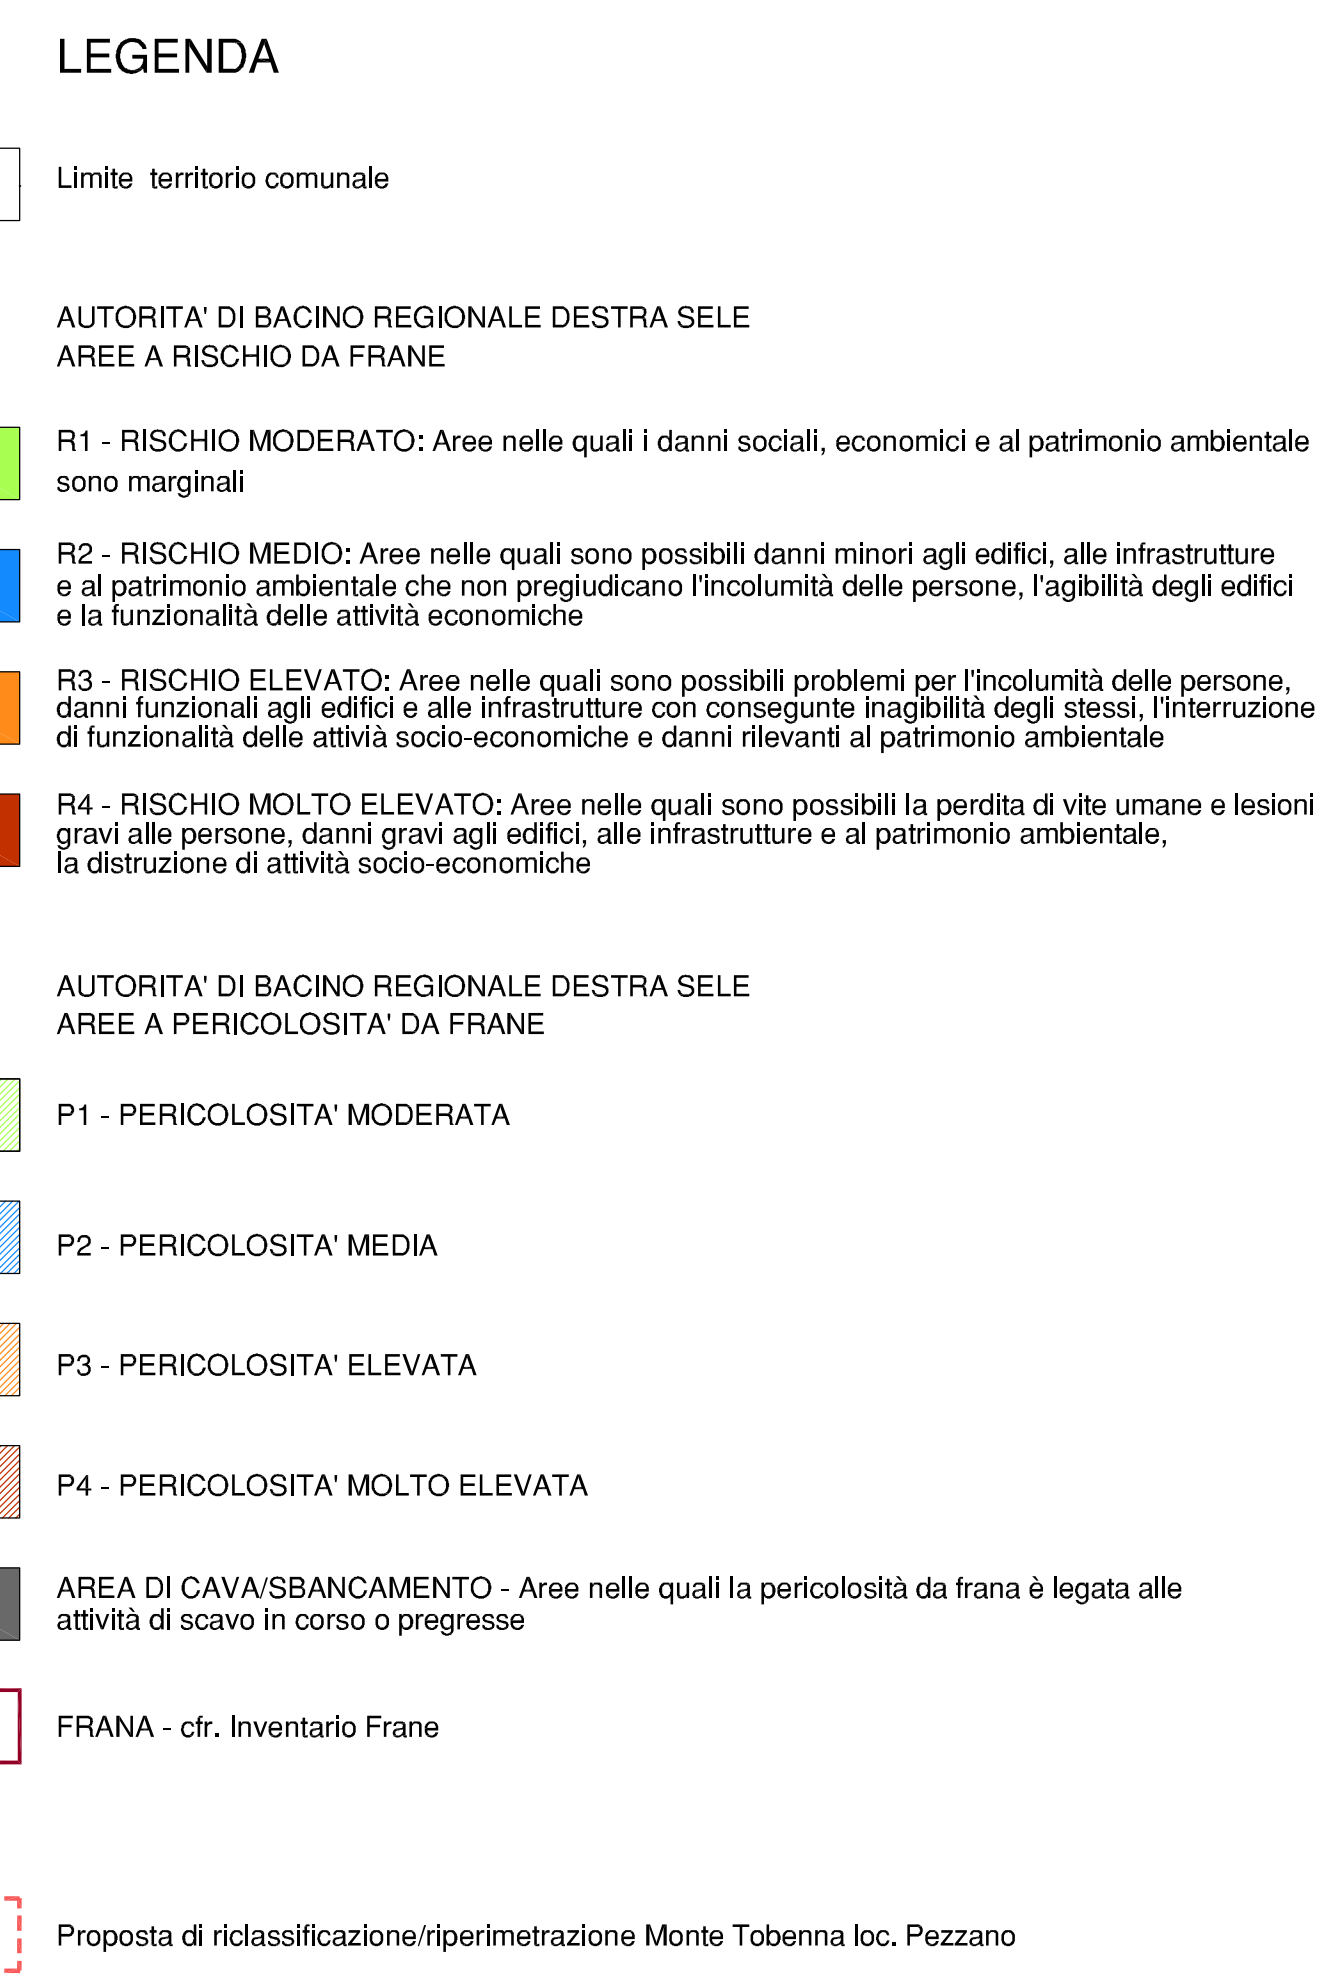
LEGENDA

Limite territorio comunale

AUTORITA' DI BACINO REGIONALE DESTRA SELE
AREE A RISCHIO DA FRANE

R1 - RISCHIO MODERATO: Aree nelle quali i danni sociali, economici e al patrimonio ambientale sono marginali

R2 - RISCHIO MEDIO: Aree nelle quali sono possibili danni minori agli edifici, alle infrastrutture e al patrimonio ambientale che non pregiudicano l'incolumità delle persone, l'agibilità degli edifici e la funzionalità delle attività economiche

R3 - RISCHIO ELEVATO: Aree nelle quali sono possibili problemi per l'incolumità delle persone, danni funzionali agli edifici e alle infrastrutture con conseguente inagibilità degli stessi, l'interruzione di funzionalità delle attivià socio-economiche e danni rilevanti al patrimonio ambientale

R4 - RISCHIO MOLTO ELEVATO: Aree nelle quali sono possibili la perdita di vite umane e lesioni gravi alle persone, danni gravi agli edifici, alle infrastrutture e al patrimonio ambientale, la distruzione di attività socio-economiche

AUTORITA' DI BACINO REGIONALE DESTRA SELE
AREE A PERICOLOSITA' DA FRANE

P1 - PERICOLOSITA' MODERATA

P2 - PERICOLOSITA' MEDIA

P3 - PERICOLOSITA' ELEVATA

P4 - PERICOLOSITA' MOLTO ELEVATA

AREA DI CAVA/SBANCAMENTO - Aree nelle quali la pericolosità da frana è legata alle attività di scavo in corso o pregresse

FRANA - cfr. Inventario Frane

Proposta di riclassificazione/riperimetrazione Monte Tobenna loc. Pezzano